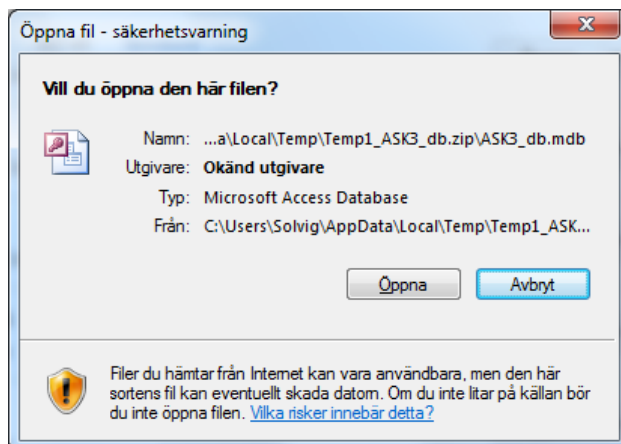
Öppna fil - säkerhetsvarning

Vill du öppna den här filen?

Namn: ...a\Local\Temp\Temp1_ASK3_db.zip\ASK3_db.mdb
Utgivare: Okänd utgivare
Typ: Microsoft Access Database
Från: C:\Users\Solvig\AppData\Local\Temp\Temp1_ASK...

Öppna
Avbryt

Filer du hämtar från Internet kan vara användbara, men den här sortens fil kan eventuellt skada datorn. Om du inte litar på källan bör du inte öppna filen. Vilka risker innebär detta?